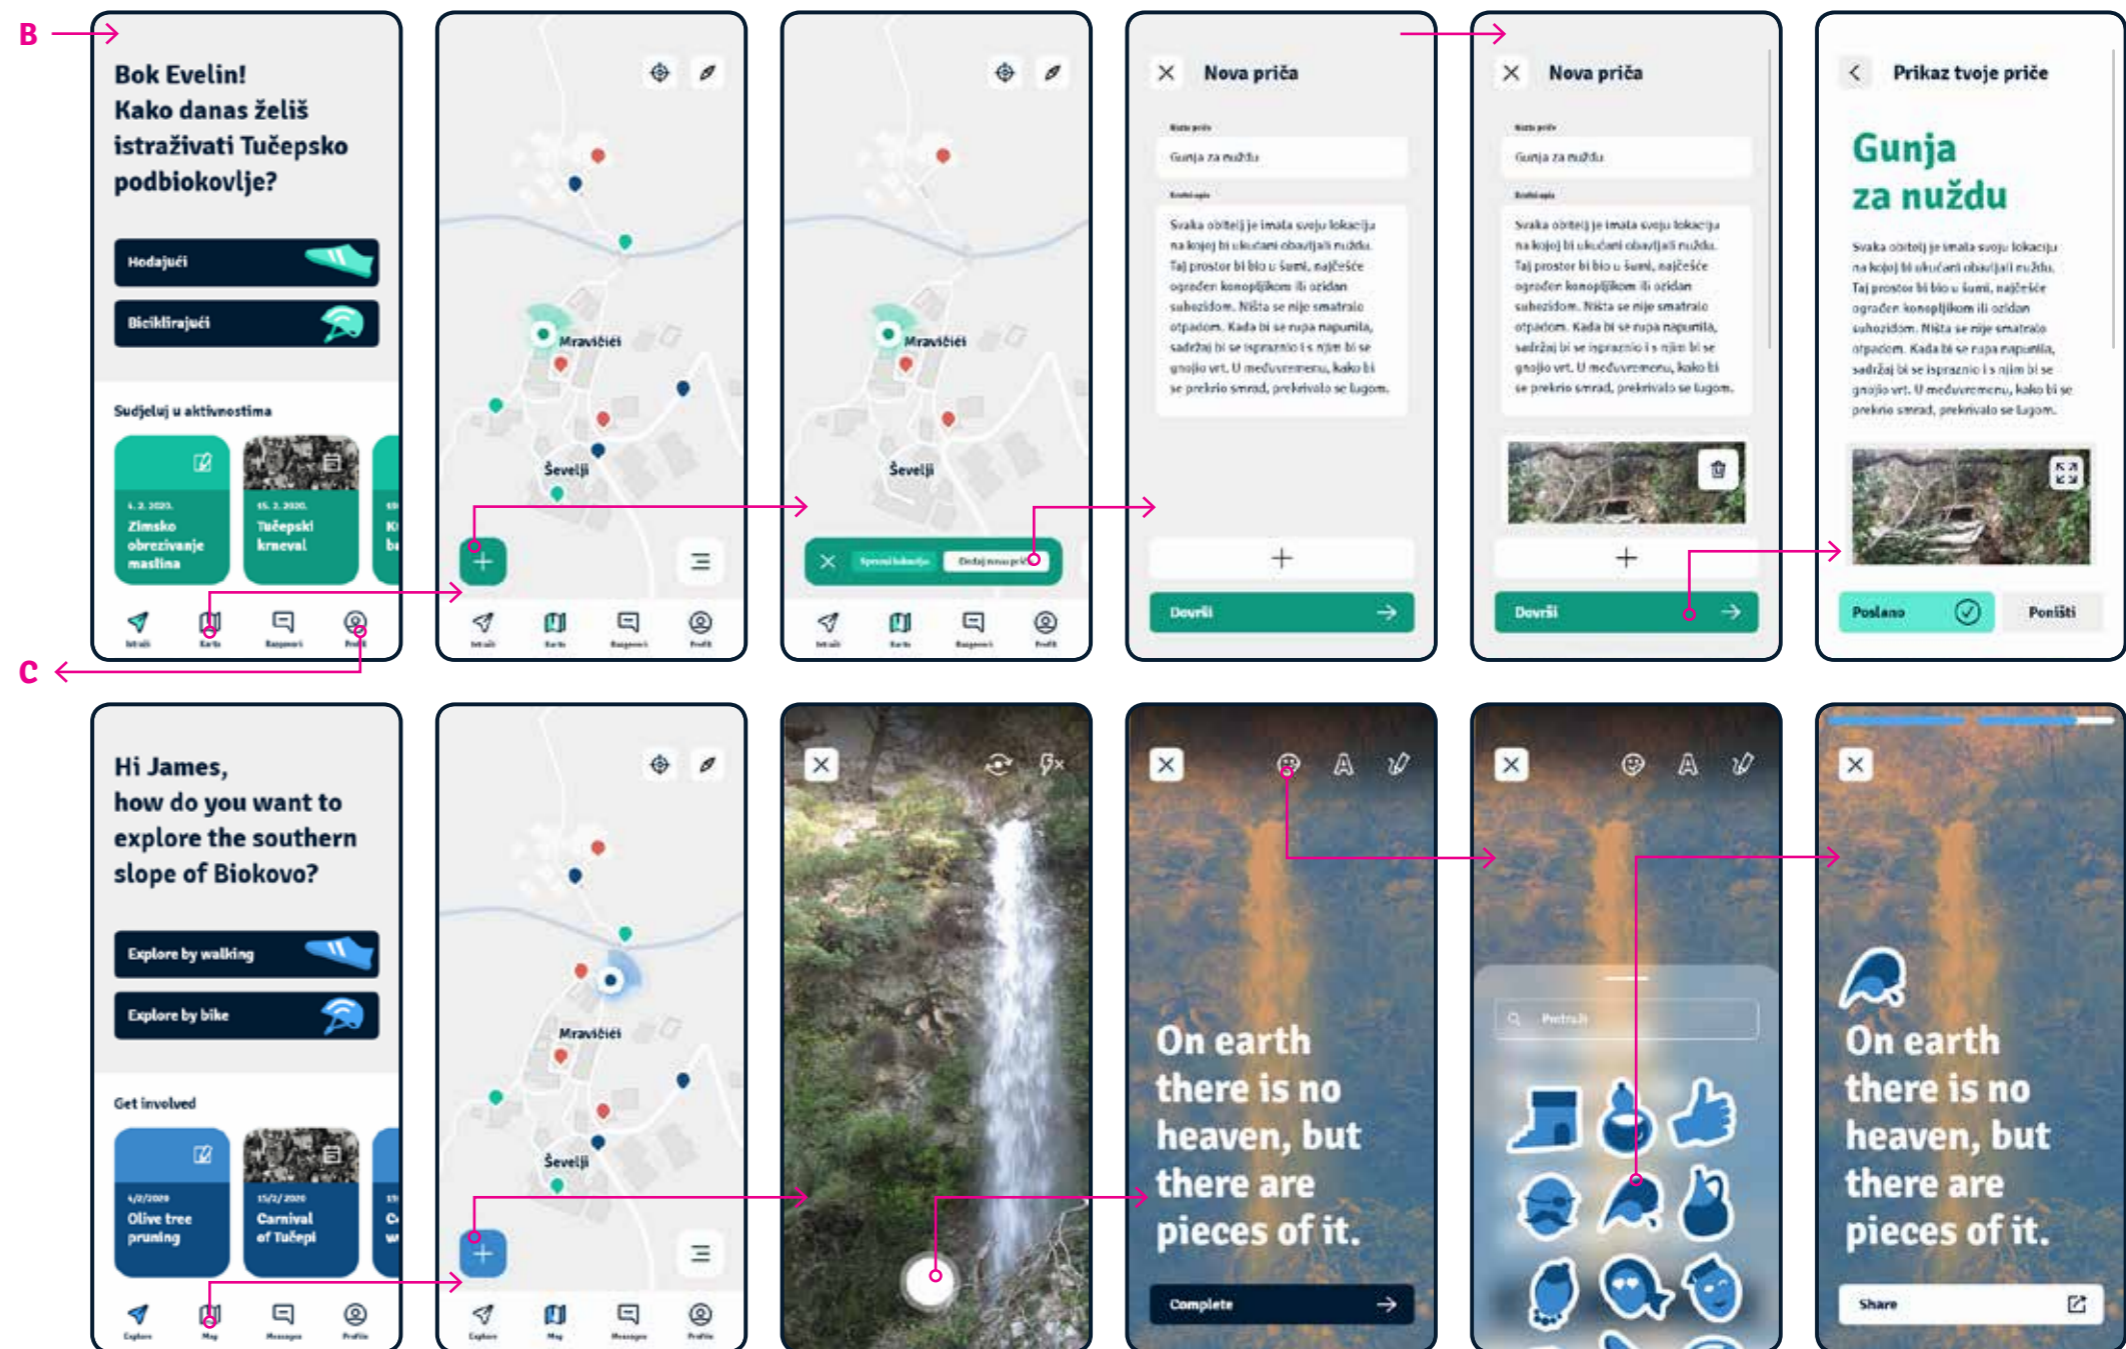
B

Bok Evelin!
Kako danas želiš istraživati Tučepsko podbiokovlje?

Hodajući

Biciklirajući

Sudjeluj u aktivnostima

4. 2. 2020.
Zimsko obrezivanje maslina

15. 2. 2020.
Tučepski kneval

Istraži Karta Razgovori Profil

Mravičići

Ševelji

Istraži Karta Razgovori Profil

Mravičići

Ševelji

Spremi lokaciju Dodaj novu priču

Istraži Karta Razgovori Profil

Nova priča

Naziv priče
Gunja za nuždu

Kratki opis
Svaka obitelj je imala svoju lokaciju na kojoj bi ukućani obavljali nuždu. Taj prostor bi bio u šumi, najčešće ograđen konopljikom ili ozidan suhozidom. Ništa se nije smatralo otpadom. Kada bi se rupa napunila, sadržaj bi se ispraznio i s njim bi se gnojio vrt. U međuvremenu, kako bi se prekrio smrad, prekrivalo se lugom.

+

Dovrši

Nova priča

Naziv priče
Gunja za nuždu

Kratki opis
Svaka obitelj je imala svoju lokaciju na kojoj bi ukućani obavljali nuždu. Taj prostor bi bio u šumi, najčešće ograđen konopljikom ili ozidan suhozidom. Ništa se nije smatralo otpadom. Kada bi se rupa napunila, sadržaj bi se ispraznio i s njim bi se gnojio vrt. U međuvremenu, kako bi se prekrio smrad, prekrivalo se lugom.

+

Dovrši

Prikaz tvoje priče

Gunja za nuždu

Svaka obitelj je imala svoju lokaciju na kojoj bi ukućani obavljali nuždu. Taj prostor bi bio u šumi, najčešće ograđen konopljikom ili ozidan suhozidom. Ništa se nije smatralo otpadom. Kada bi se rupa napunila, sadržaj bi se ispraznio i s njim bi se gnojio vrt. U međuvremenu, kako bi se prekrio smrad, prekrivalo se lugom.

Poslano Poništi

C

Hi James,
how do you want to explore the southern slope of Biokovo?

Explore by walking

Explore by bike

Get involved

4/2/2020
Olive tree pruning

15/2/2020
Carnival of Tučepi

Explore Map Messages Profile

Mravičići

Ševelji

Explore Map Messages Profile

On earth there is no heaven, but there are pieces of it.

Complete

Pretraži

On earth there is no heaven, but there are pieces of it.

Share